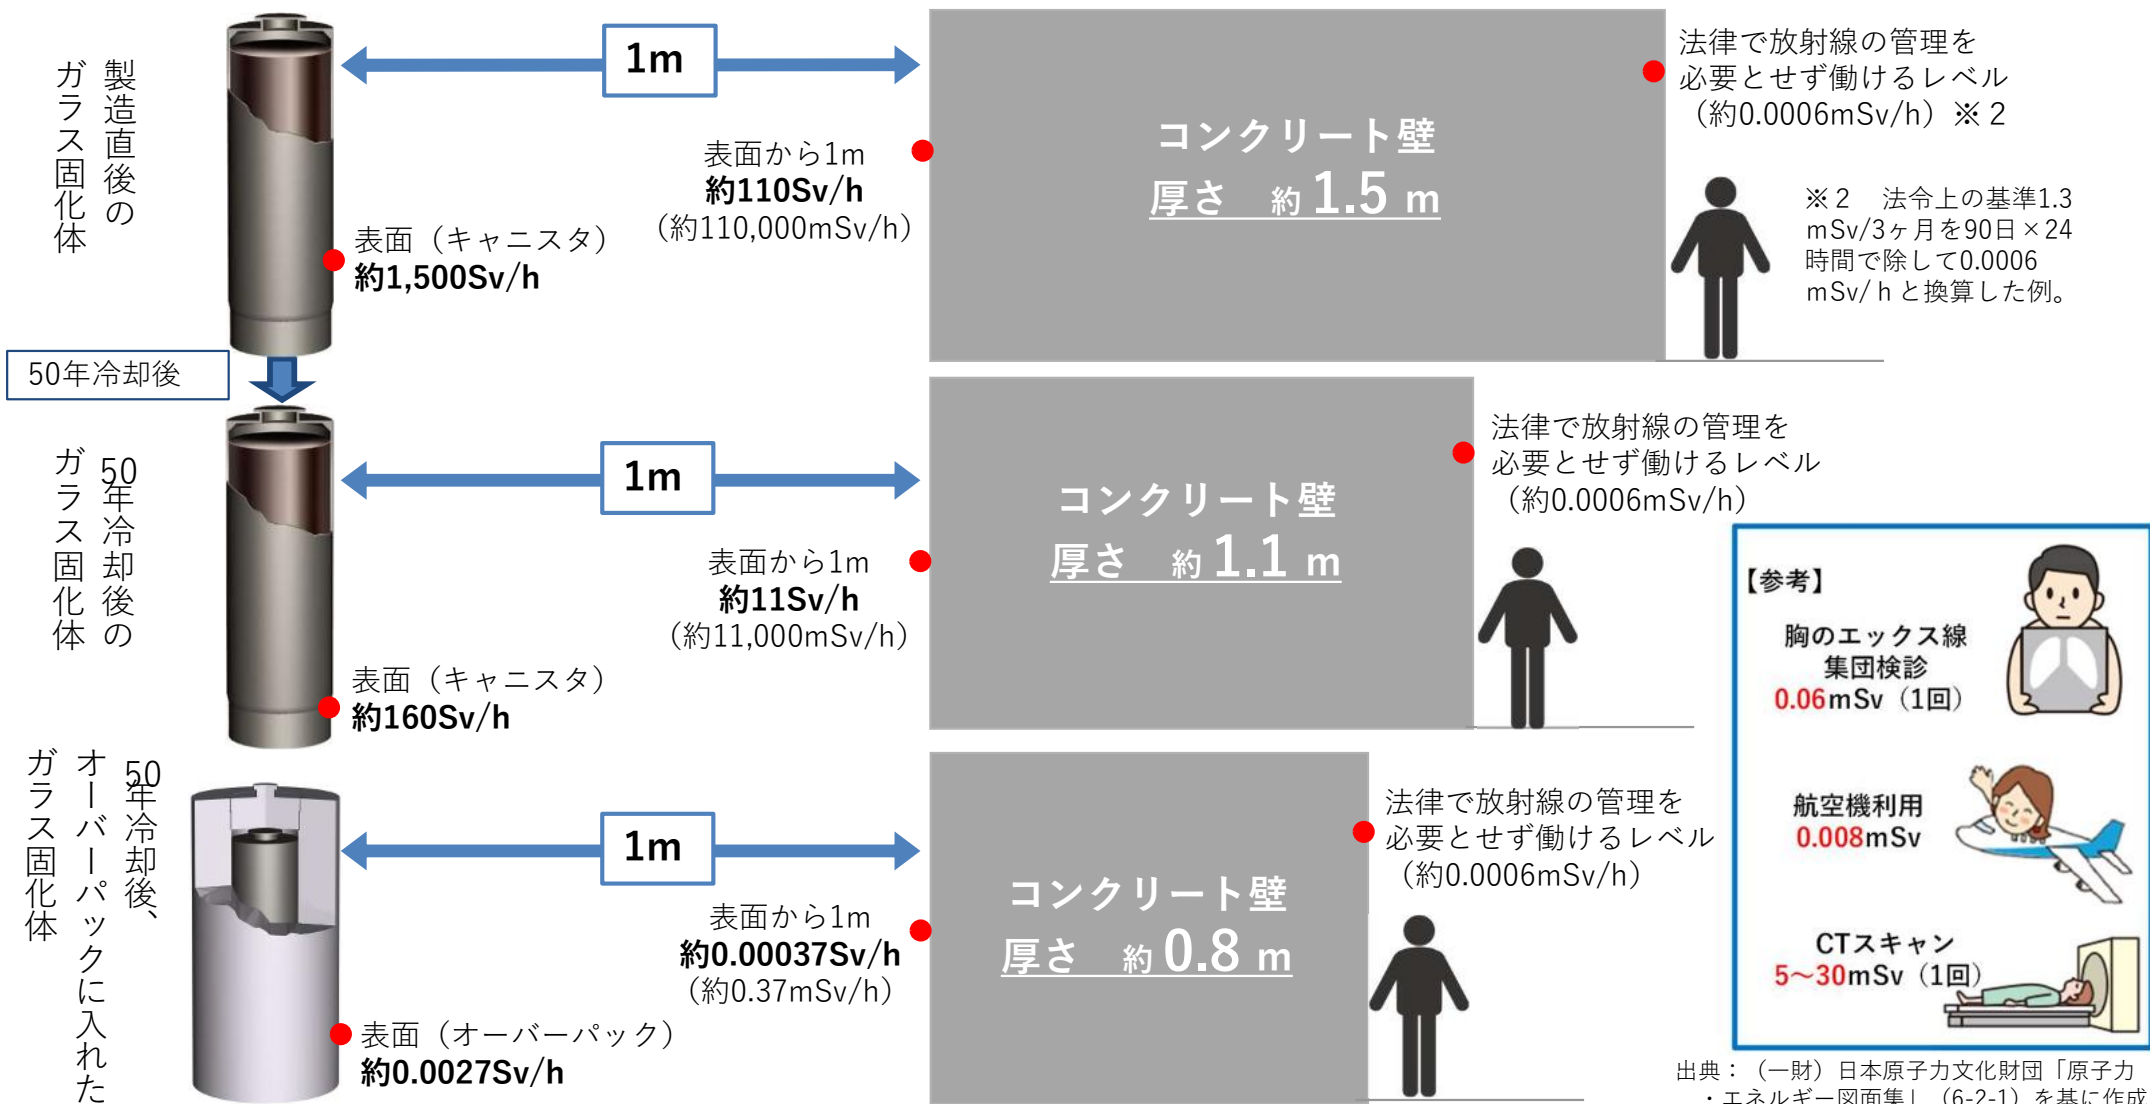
製造直後のガラス固化体

表面（キャニスタ）
約1,500Sv/h

1m

表面から1m
約110Sv/h
（約110,000mSv/h）

コンクリート壁
厚さ　約1.5 m

法律で放射線の管理を必要とせず働けるレベル
（約0.0006mSv/h）※２

※２　法令上の基準1.3 mSv/3ヶ月を90日×24時間で除して0.0006 mSv/ h と換算した例。

50年冷却後

50年冷却後のガラス固化体

表面（キャニスタ）
約160Sv/h

1m

表面から1m
約11Sv/h
（約11,000mSv/h）

コンクリート壁
厚さ　約1.1 m

法律で放射線の管理を必要とせず働けるレベル
（約0.0006mSv/h）

【参考】
胸のエックス線集団検診
0.06mSv（1回）

航空機利用
0.008mSv

CTスキャン
5～30mSv（1回）

50年冷却後、オーバーパックに入れたガラス固化体

表面（オーバーパック）
約0.0027Sv/h

1m

表面から1m
約0.00037Sv/h
（約0.37mSv/h）

コンクリート壁
厚さ　約0.8 m

法律で放射線の管理を必要とせず働けるレベル
（約0.0006mSv/h）

出典：（一財）日本原子力文化財団「原子力・エネルギー図面集」（6-2-1）を基に作成